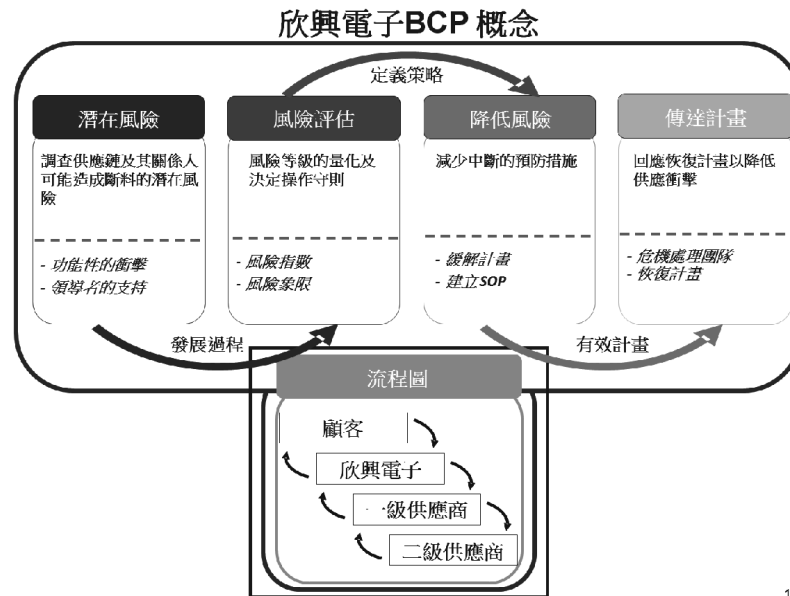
欣興電子BCP 概念

定義策略

潛在風險

調查供應鏈及其關係人可能造成斷料的潛在風險

- 功能性的衝擊
- 領導者的支持

風險評估

風險等級的量化及決定操作守則

- 風險指數
- 風險象限

降低風險

減少中斷的預防措施

- 緩解計畫
- 建立SOP

傳達計畫

回應恢復計畫以降低供應衝擊

- 危機處理團隊
- 恢復計畫

發展過程

有效計畫

流程圖

顧客

欣興電子

一級供應商

二級供應商

1